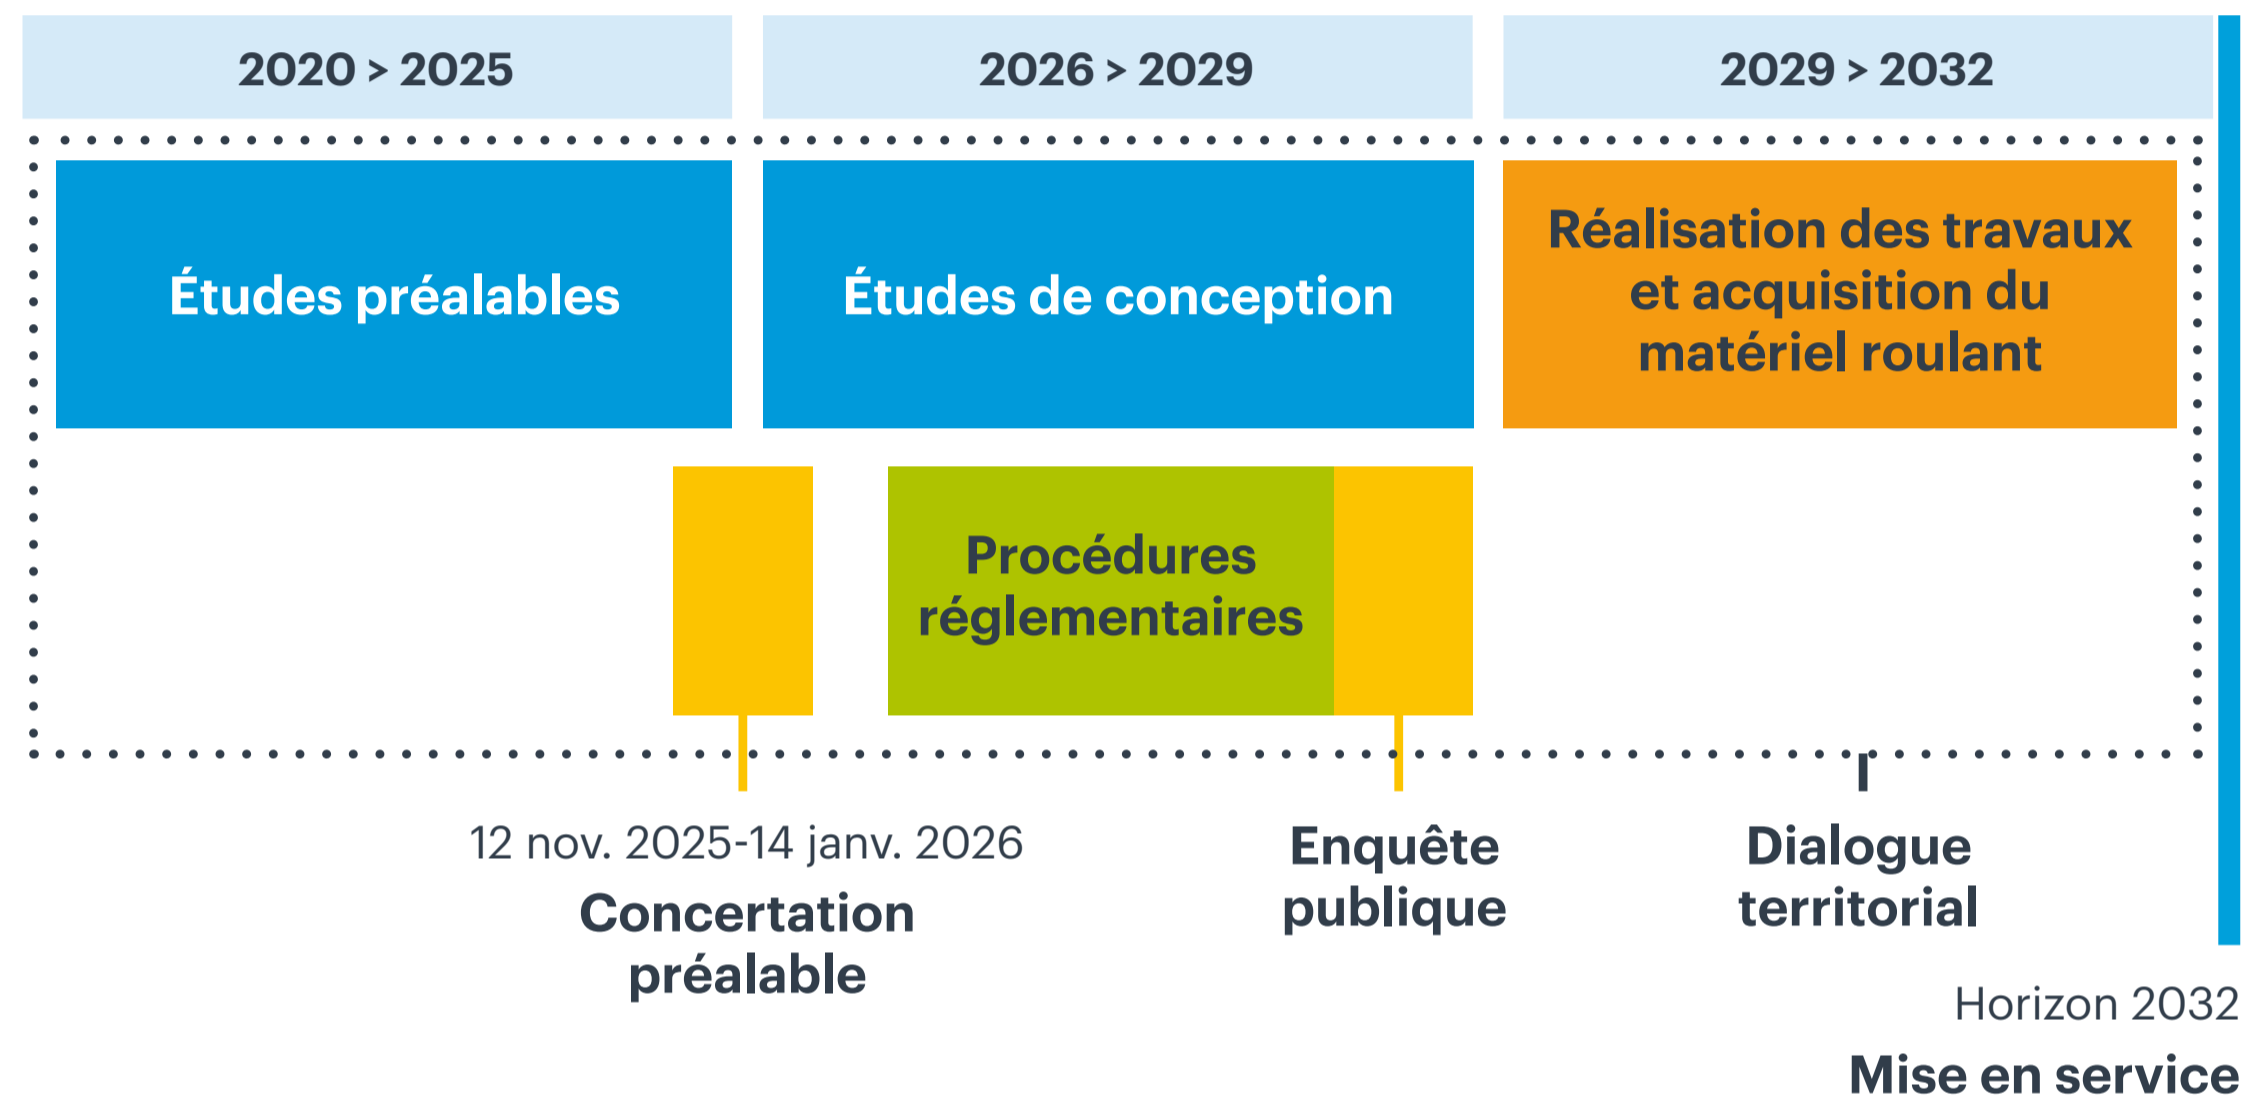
2020 > 2025

2026 > 2029

2029 > 2032

Études préalables

Études de conception

Réalisation des travaux et acquisition du matériel roulant

Procédures réglementaires

12 nov. 2025-14 janv. 2026
Concertation préalable

Enquête publique

Dialogue territorial

Horizon 2032
Mise en service